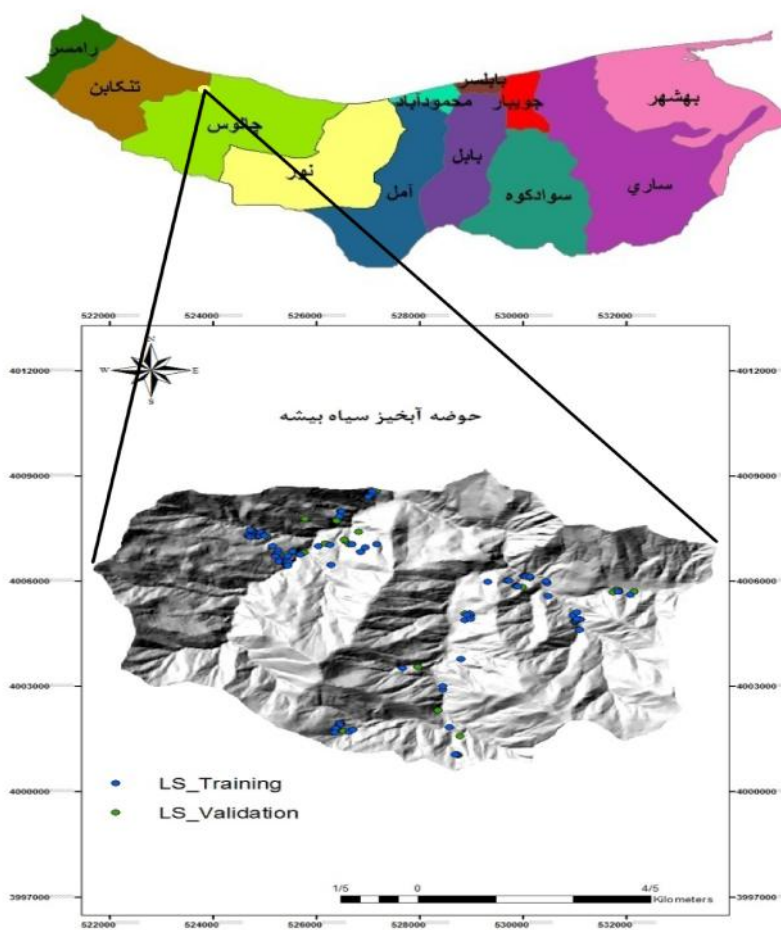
رامسر
تنکابن
چالوس
نور
آمل
محمودآباد
بابلسر
جويبار
بابل
سوادکوه
ساري
بهشهر

522000 524000 526000 528000 530000 532000

4012000
4009000
4006000
4003000
4000000
3997000

N
W
E
S

حوضه آبخیز سیاه بیشه

LS_Training
LS_Validation

1/5 0 4/5 Kilometers

4012000
4009000
4006000
4003000
4000000
3997000

522000 524000 526000 528000 530000 532000